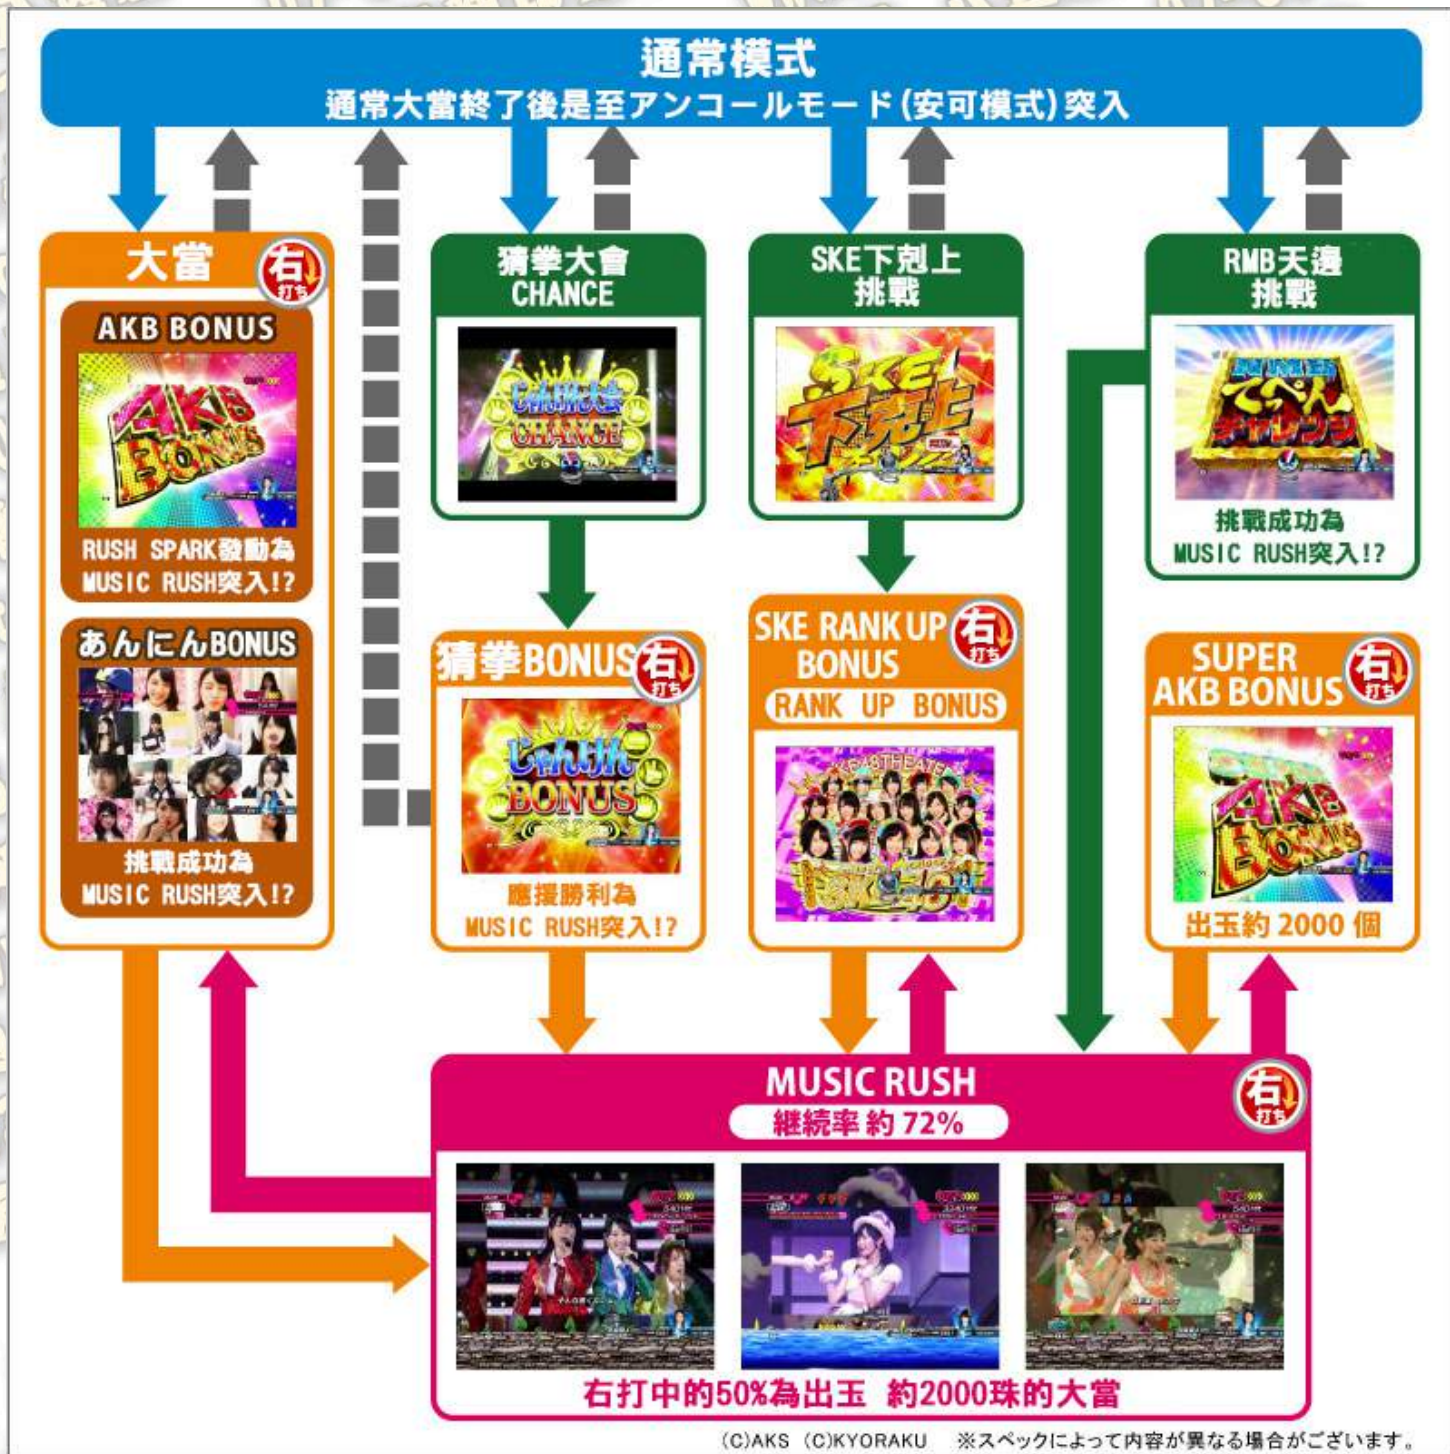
通常模式
通常大當終了後是至アンコールモード(安可模式)突入

大當
右打ち
AKB BONUS
AKB BONUS
RUSH SPARK發動為MUSIC RUSH突入!?

あんにんBONUS
挑戰成功為MUSIC RUSH突入!?

猜拳大會CHANCE
じゃんけん大会 CHANCE

猜拳BONUS
右打ち
じゃんけん BONUS
應援勝利為MUSIC RUSH突入!?

SKE下剋上挑戰
SKE 下克上

SKE RANK UP BONUS
右打ち
RANK UP BONUS

RMB天邊挑戰
てっぺんチャレンジ
挑戰成功為MUSIC RUSH突入!?

SUPER AKB BONUS
右打ち
AKB BONUS
出玉約 2000 個

MUSIC RUSH
右打ち
繼續率 約 72%
右打中的50%為出玉 約2000珠的大當

(C)AKS (C)KYORAKU ※スペックによって内容が異なる場合がございます。